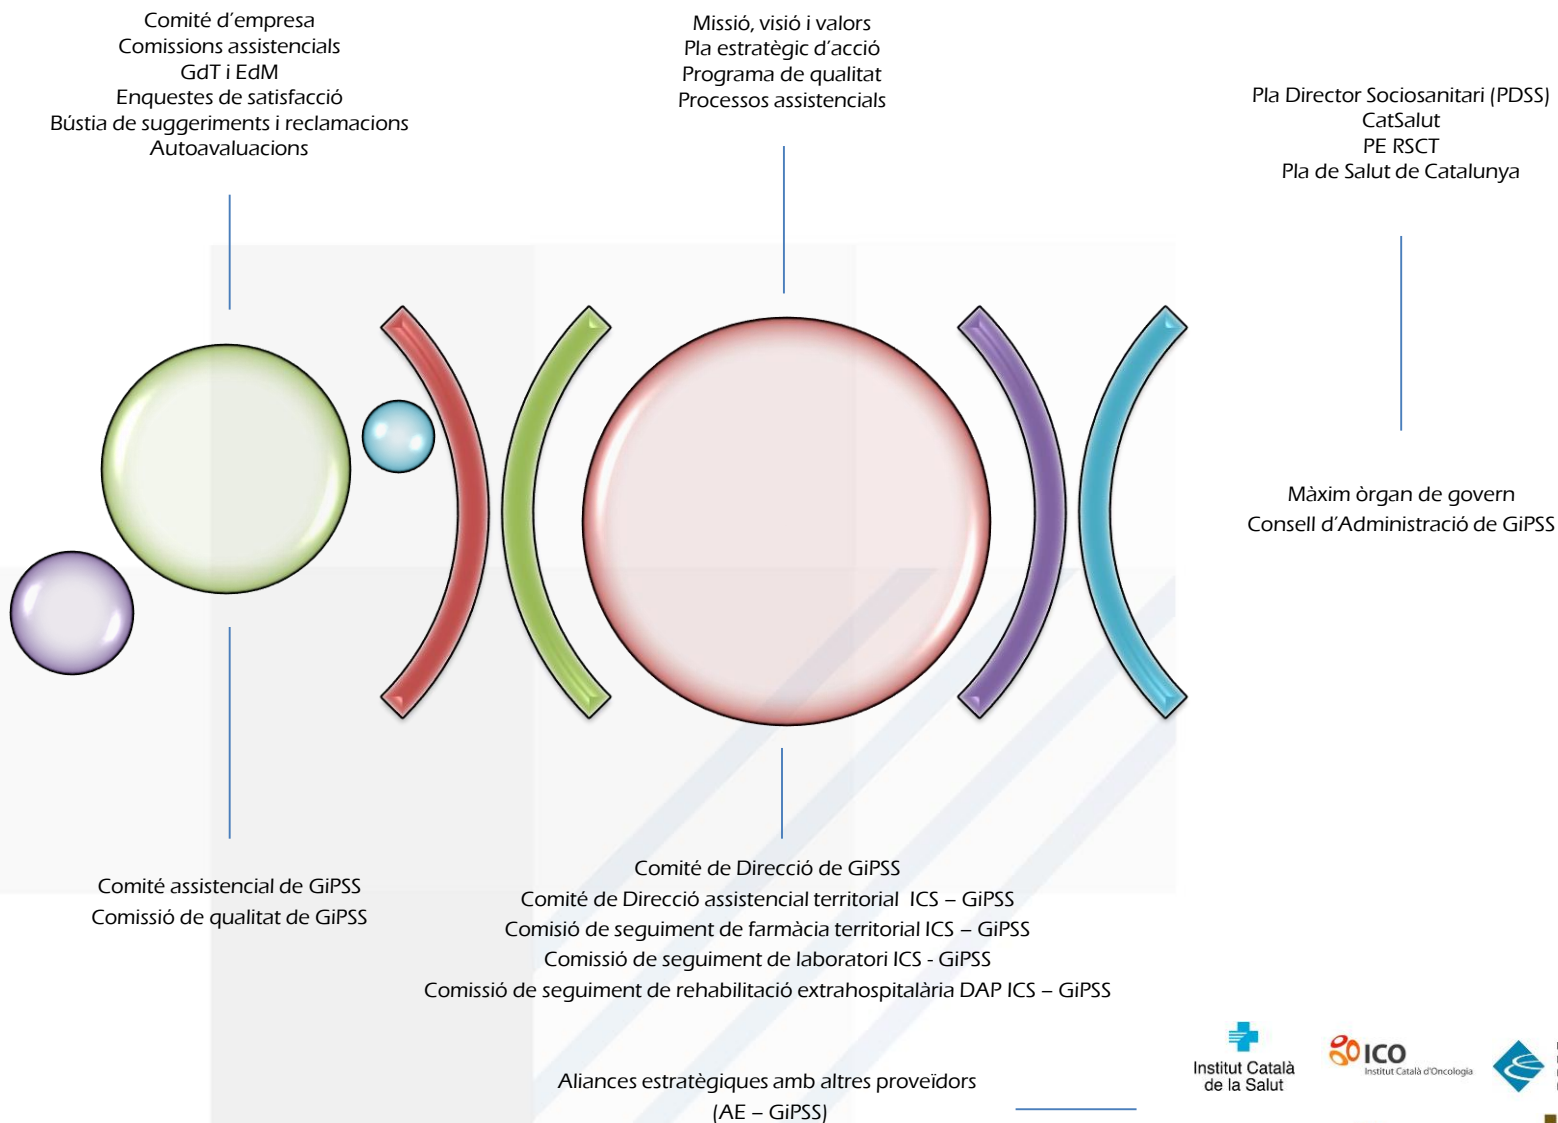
Comité d'empresa
Comissions assistencials
GdT i EdM
Enquestes de satisfacció
Bústia de suggeriments i reclamacions
Autoavaluacions

Missió, visió i valors
Pla estratègic d'acció
Programa de qualitat
Processos assistencials

Pla Director Sociosanitari (PDSS)
CatSalut
PE RSCT
Pla de Salut de Catalunya

Màxim òrgan de govern
Consell d'Administració de GiPSS

Comité assistencial de GiPSS
Comissió de qualitat de GiPSS

Comité de Direcció de GiPSS
Comité de Direcció assistencial territorial ICS – GiPSS
Comisió de seguiment de farmàcia territorial ICS – GiPSS
Comissió de seguiment de laboratori ICS - GiPSS
Comissió de seguiment de rehabilitació extrahospitalària DAP ICS – GiPSS

Aliances estratègiques amb altres proveïdors
(AE – GiPSS)

Institut Català de la Salut

ICO Institut Català d'Oncologia